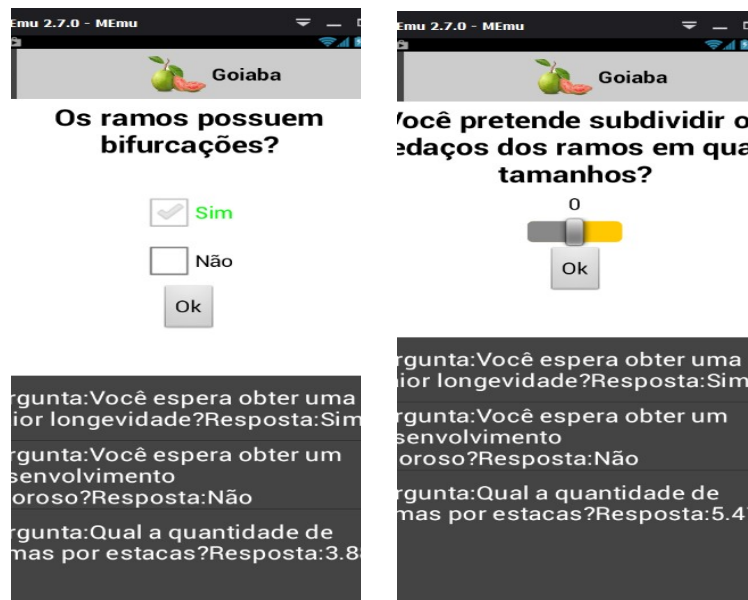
Emu 2.7.0 - MEmu

Goiaba

Os ramos possuem bifurcações?

Sim

Não

Ok

rgunta:Você espera obter uma ior longevidade?Resposta:Sim

rgunta:Você espera obter um senvolvimento oroso?Resposta:Não

rgunta:Qual a quantidade de mas por estacas?Resposta:3.8

Emu 2.7.0 - MEmu

Goiaba

/ocê pretende subdividir o edaços dos ramos em qua tamanhos?

0

Ok

rgunta:Você espera obter uma ior longevidade?Resposta:Sim

rgunta:Você espera obter um senvolvimento oroso?Resposta:Não

rgunta:Qual a quantidade de mas por estacas?Resposta:5.4